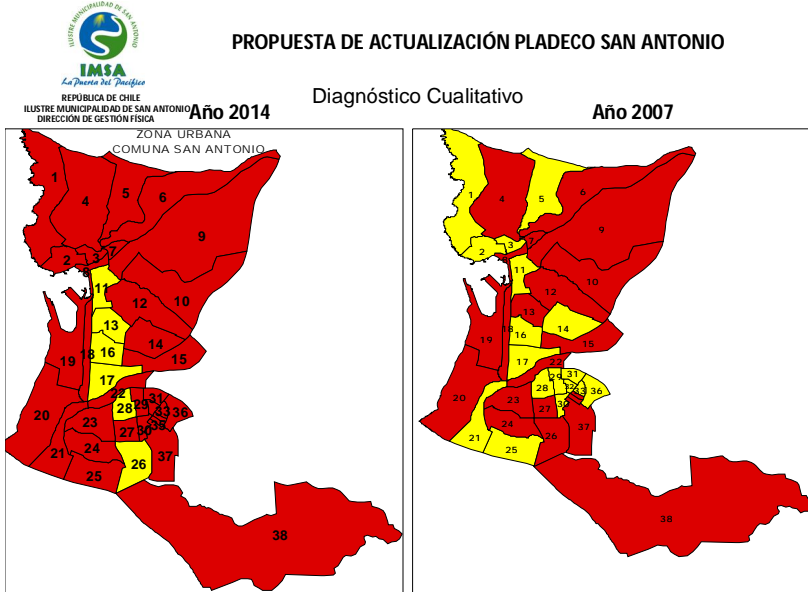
ILUSTRE MUNICIPALIDAD DE SAN ANTONIO
IMSA
La Puerta del Pacífico
REPÚBLICA DE CHILE
ILUSTRE MUNICIPALIDAD DE SAN ANTONIO
DIRECCIÓN DE GESTIÓN FÍSICA

PROPUESTA DE ACTUALIZACIÓN PLADECO SAN ANTONIO

Diagnóstico Cualitativo

Año 2014

ZONA URBANA
COMUNA SAN ANTONIO

1 2 3 4 5 6 7 8 9 10 11 12 13 14 15 16 17 18 19 20 21 22 23 24 25 26 27 28 29 30 31 33 35 36 37 38

Año 2007

1 2 3 4 5 6 7 8 9 10 11 12 13 14 15 16 17 18 19 20 21 22 23 24 25 26 27 28 29 30 31 32 33 36 37 38